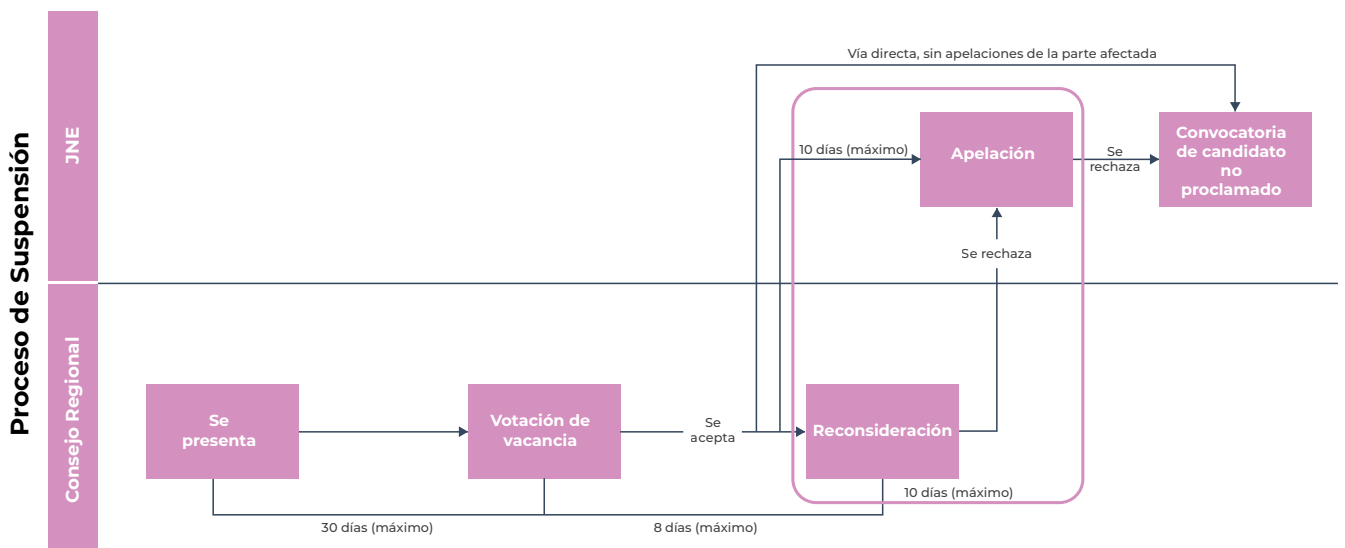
Proceso de Suspensión

JNE

Consejo Regional

Vía directa, sin apelaciones de la parte afectada

10 días (máximo)

Apelación

Se rechaza

Convocatoria de candidato no proclamado

Se rechaza

Se presenta

Votación de vacancia

Se acepta

Reconsideración

10 días (máximo)

30 días (máximo)

8 días (máximo)